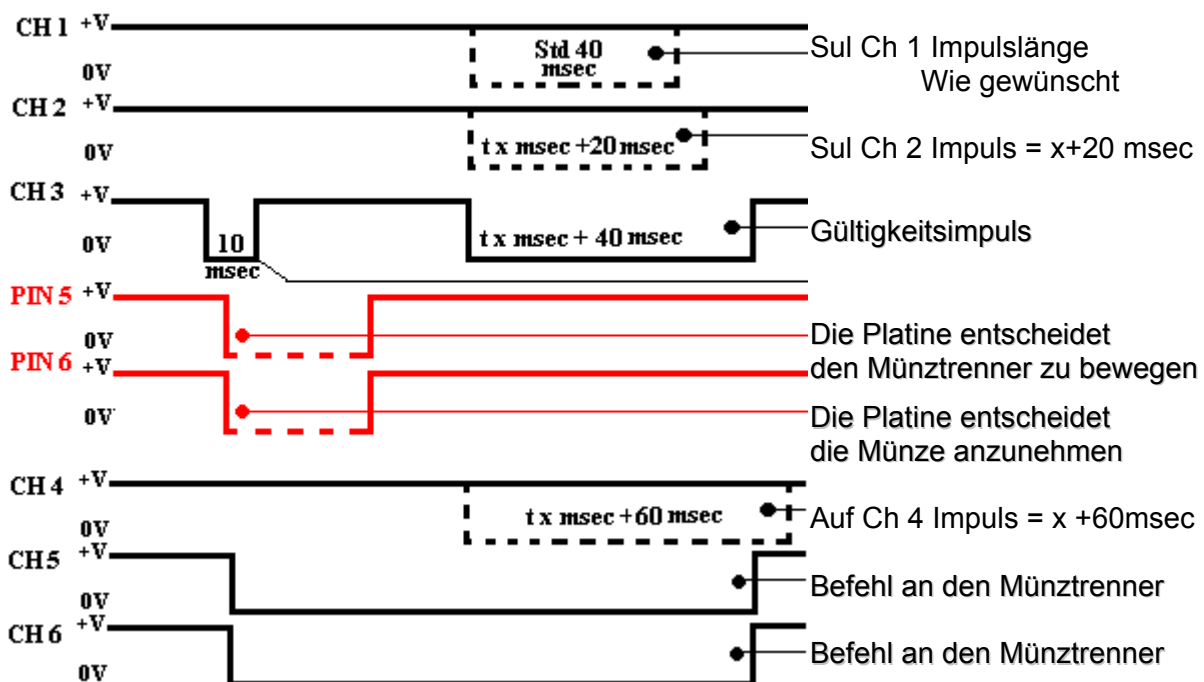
CH 1 +V
0V
Std 40 msec
Sul Ch 1 Impulslänge
Wie gewünscht

CH 2 +V
0V
t x msec +20 msec
Sul Ch 2 Impuls = x+20 msec

CH 3 +V
0V
10 msec
t x msec + 40 msec
Gültigkeitsimpuls

PIN 5 +V
0V
Die Platine entscheidet den Münztrenner zu bewegen

PIN 6 +V
0V
Die Platine entscheidet die Münze anzunehmen

CH 4 +V
0V
t x msec +60 msec
Auf Ch 4 Impuls = x +60msec

CH5 +V
0V
Befehl an den Münztrenner

CH 6 +V
0V
Befehl an den Münztrenner